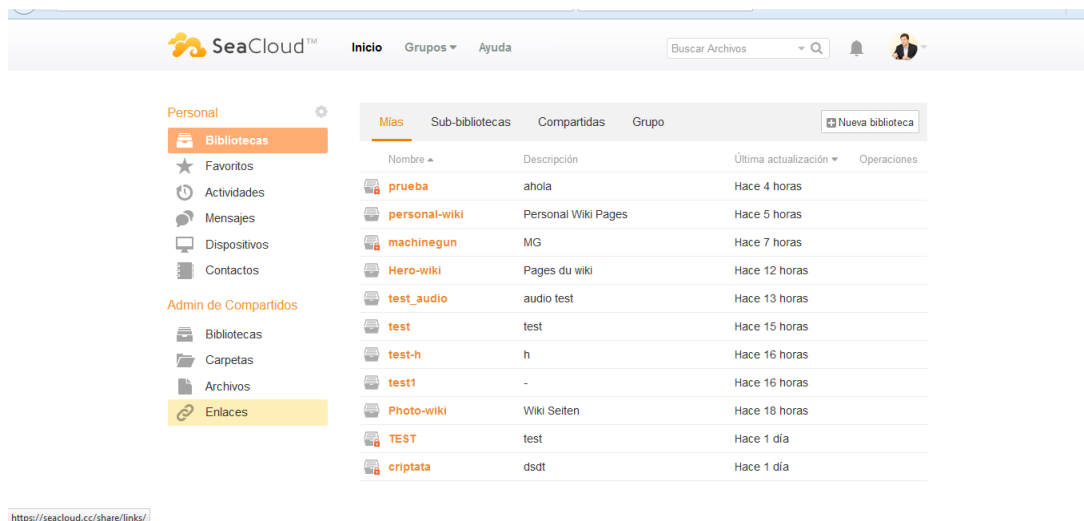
SeaCloud™ Inicio Grupos ▾ Ayuda Buscar Archivos

Personal
Bibliotecas
Favoritos
Actividades
Mensajes
Dispositivos
Contactos

Admin de Compartidos
Bibliotecas
Carpetas
Archivos
Enlaces

Mías Sub-bibliotecas Compartidas Grupo Nueva biblioteca

| Nombre ▴ | Descripción | Última actualización ▾ | Operaciones |
|---|---|---|---|
| prueba | ahola | Hace 4 horas | |
| personal-wiki | Personal Wiki Pages | Hace 5 horas | |
| machinegun | MG | Hace 7 horas | |
| Hero-wiki | Pages du wiki | Hace 12 horas | |
| test_audio | audio test | Hace 13 horas | |
| test | test | Hace 15 horas | |
| test-h | h | Hace 16 horas | |
| test1 | - | Hace 16 horas | |
| Photo-wiki | Wiki Seiten | Hace 18 horas | |
| TEST | test | Hace 1 día | |
| criptata | dsdt | Hace 1 día | |

https://seacloud.cc/share/links/